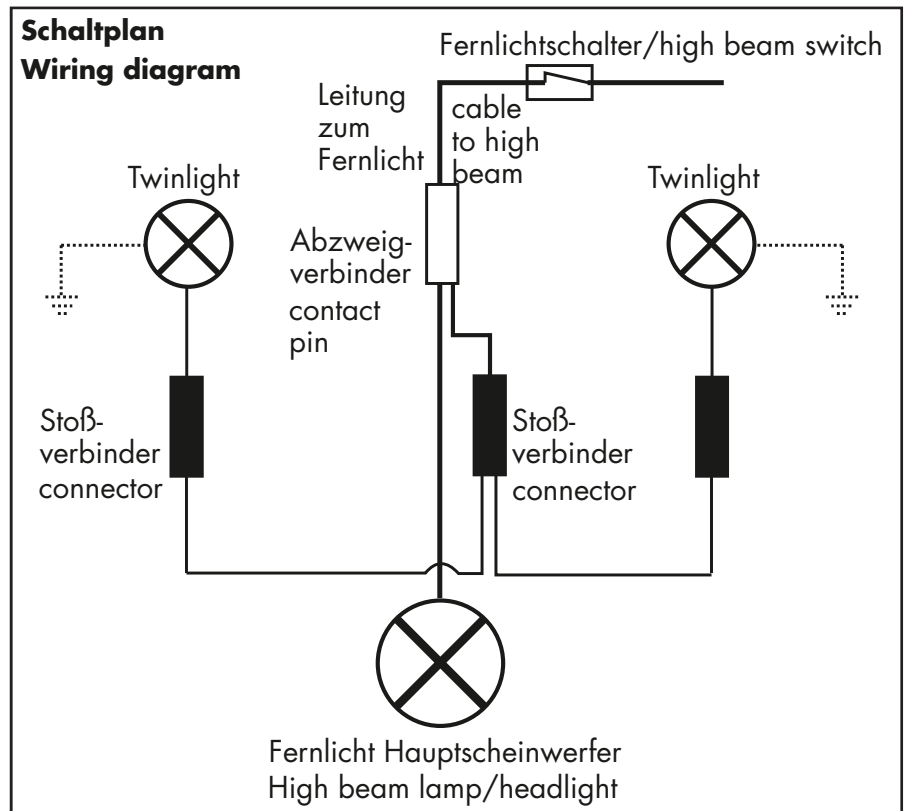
**Schaltplan**
**Wiring diagram**

Fernlichtschalter/high beam switch

Leitung zum Fernlicht

cable to high beam

Twinlight

Twinlight

Abzweig-
verbinder
contact pin

Stoß-
verbinder
connector

Stoß-
verbinder
connector

Fernlicht Hauptscheinwerfer
High beam lamp/headlight